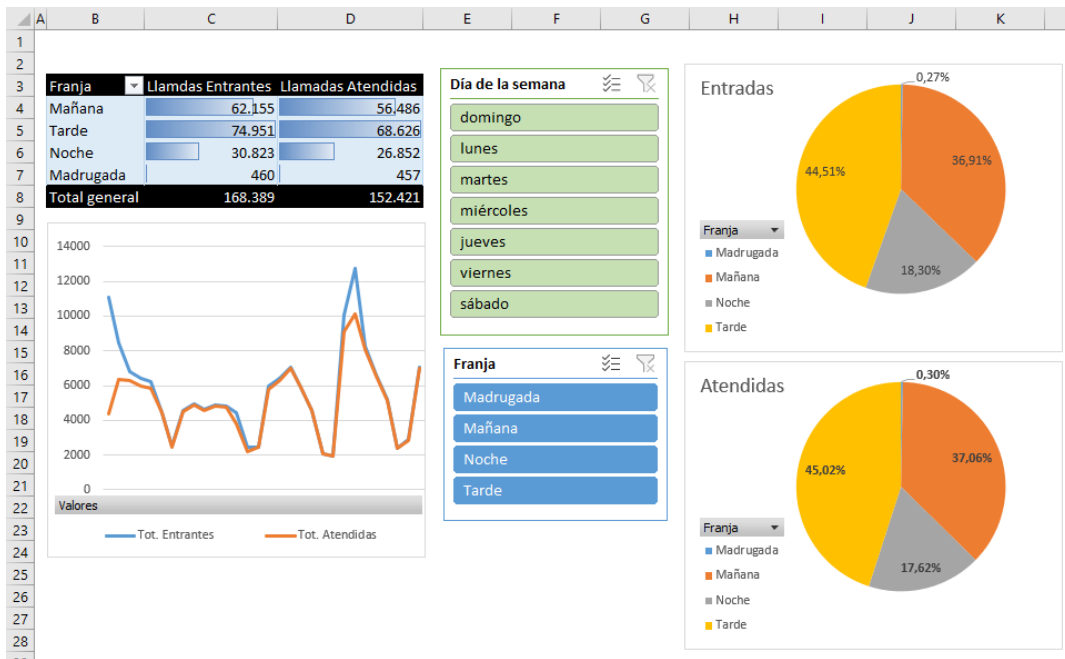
| | A | B | C | D | E | F | G | H | I | J | K |
|---|---|---|---|---|---|---|---|---|---|---|---|

1
2
3
4
5
6
7
8
9
10
11
12
13
14
15
16
17
18
19
20
21
22
23
24
25
26
27
28

| Franja | Llamdas Entrantes | Llamadas Atendidas |
|---|---|---|
| Mañana | 62.155 | 56.486 |
| Tarde | 74.951 | 68.626 |
| Noche | 30.823 | 26.852 |
| Madrugada | 460 | 457 |
| Total general | 168.389 | 152.421 |

14000
12000
10000
8000
6000
4000
2000
0
Valores
Tot. Entrantes
Tot. Atendidas

Día de la semana
domingo
lunes
martes
miércoles
jueves
viernes
sábado

Franja
Madrugada
Mañana
Noche
Tarde

Entradas
0,27%
36,91%
18,30%
44,51%
Franja
Madrugada
Mañana
Noche
Tarde

Atendidas
0,30%
37,06%
17,62%
45,02%
Franja
Madrugada
Mañana
Noche
Tarde